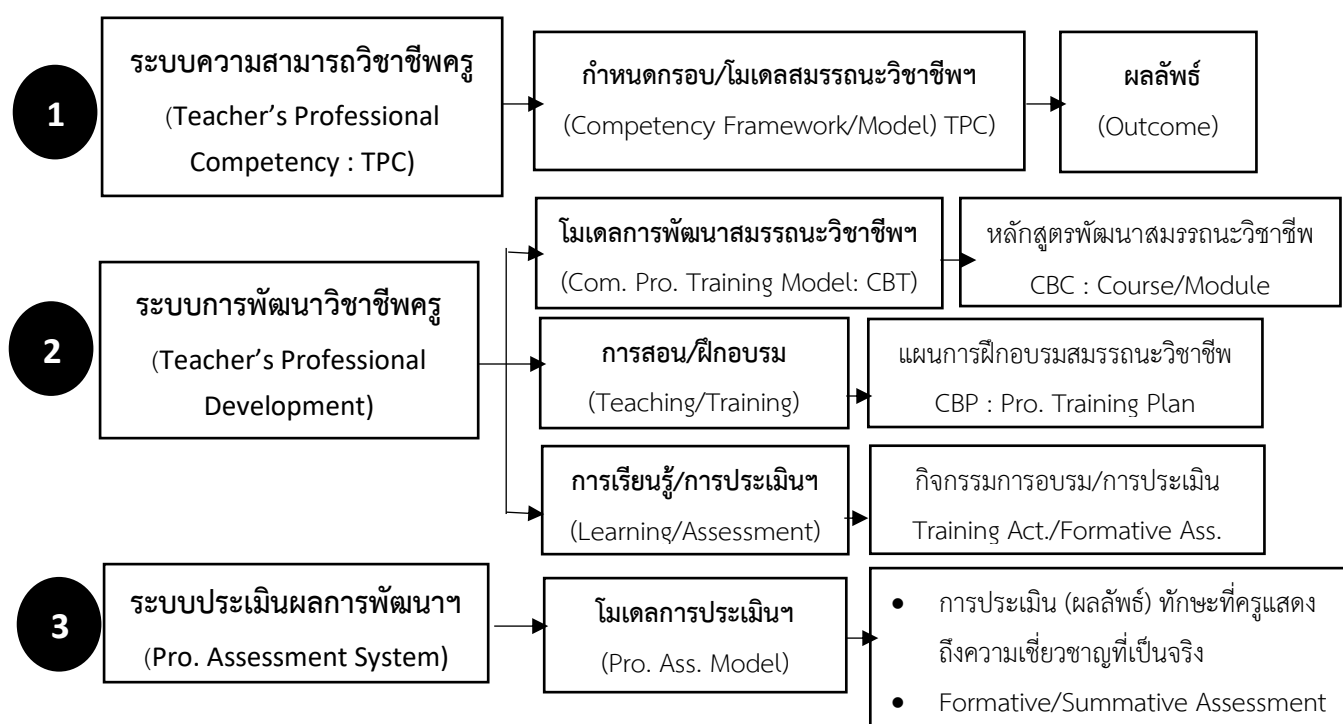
1

ระบบความสามารถวิชาชีพครู (Teacher's Professional Competency : TPC)

กำหนดกรอบ/โมเดลสมรรถนะวิชาชีพฯ (Competency Framework/Model) TPC

ผลลัพธ์ (Outcome)

2

ระบบการพัฒนาวิชาชีพครู (Teacher's Professional Development)

โมเดลการพัฒนาสมรรถนะวิชาชีพฯ (Com. Pro. Training Model: CBT)

หลักสูตรพัฒนาสมรรถนะวิชาชีพ CBC : Course/Module

การสอน/ฝึกอบรม (Teaching/Training)

แผนการฝึกอบรมสมรรถนะวิชาชีพ CBP : Pro. Training Plan

การเรียนรู้/การประเมินฯ (Learning/Assessment)

กิจกรรมการอบรม/การประเมิน Training Act./Formative Ass.

3

ระบบประเมินผลการพัฒนาฯ (Pro. Assessment System)

โมเดลการประเมินฯ (Pro. Ass. Model)

• การประเมิน (ผลลัพธ์) ทักษะที่ครูแสดงถึงความเชี่ยวชาญที่เป็นจริง
• Formative/Summative Assessment